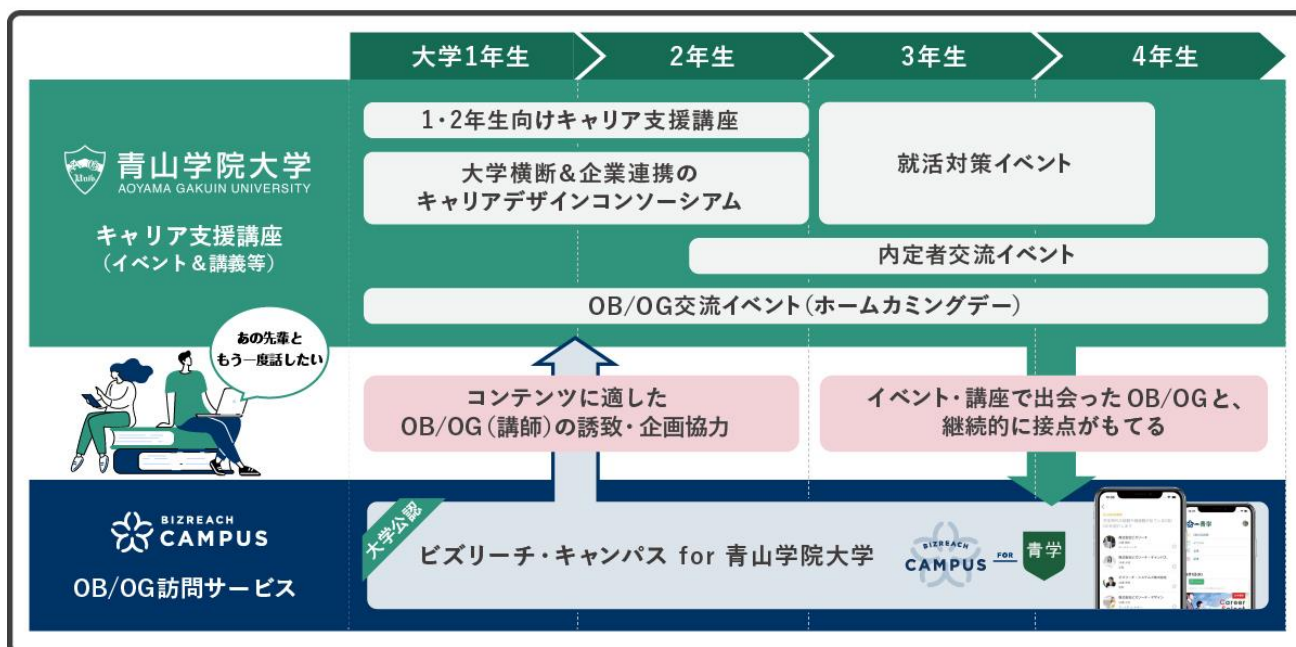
大学1年生

2年生

3年生

4年生

青山学院大学
AOYAMA GAKUIN UNIVERSITY

キャリア支援講座
（イベント＆講義等）

1・2年生向けキャリア支援講座

大学横断＆企業連携の
キャリアデザインコンソーシアム

就活対策イベント

内定者交流イベント

OB/OG交流イベント（ホームカミングデー）

あの先輩と
もう一度話したい

コンテンツに適した
OB/OG（講師）の誘致・企画協力

イベント・講座で出会ったOB/OGと、
継続的に接点がもてる

BIZREACH
CAMPUS

OB/OG訪問サービス

大学公認

ビズリーチ・キャンパス for 青山学院大学

BIZREACH
CAMPUS FOR 青学